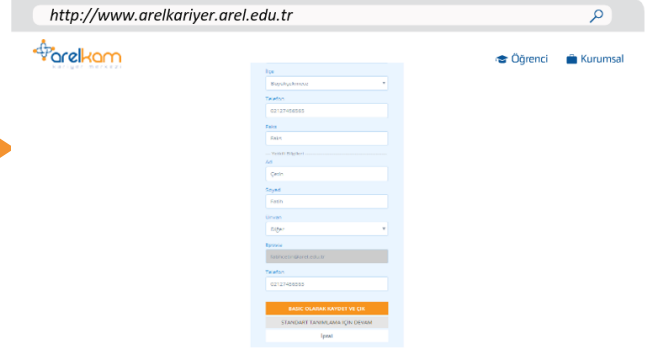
http://www.arelkariyer.arel.edu.tr

arelkam

Öğrenci Kurumsal

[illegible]

Telefon

02127456655

Faks

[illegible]

Ad

Çetin

Soyad

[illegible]

Unvan

Diğer

Eposta

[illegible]

Telefon

02127456655

BASIC OLARAK KAYDET VE ÇIK

STANDART TANIMLAMA İÇİN DEVAM

İptal